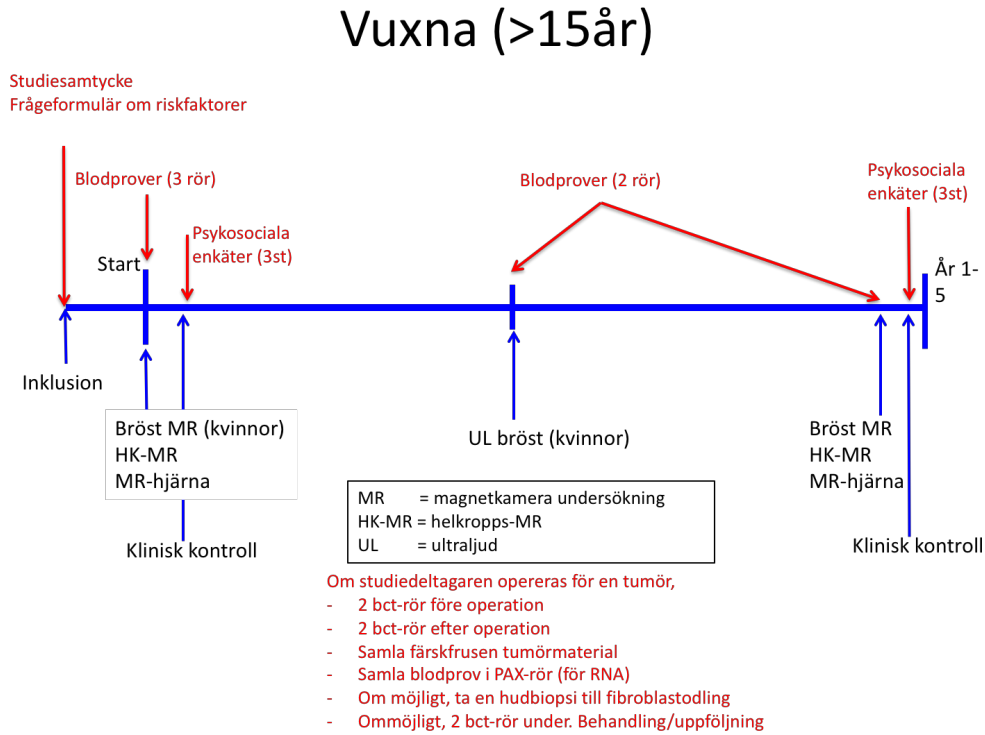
Vuxna (>15år)

Studiesamtycke
Frågeformulär om riskfaktorer

Blodprover (3 rör)

Blodprover (2 rör)

Psykosociala enkäter (3st)

Start

Psykosociala enkäter (3st)

År 1-5

Inklusion

Bröst MR (kvinnor)
HK-MR
MR-hjärna

UL bröst (kvinnor)

Bröst MR
HK-MR
MR-hjärna

| MR | = magnetkamera undersökning |
|---|---|
| HK-MR | = helkropps-MR |
| UL | = ultraljud |

Klinisk kontroll

Klinisk kontroll

Om studiedeltagaren opereras för en tumör,
- 2 bct-rör före operation
- 2 bct-rör efter operation
- Samla färskfrusen tumörmaterial
- Samla blodprov i PAX-rör (för RNA)
- Om möjligt, ta en hudbiopsi till fibroblastodling
- Ommöjligt, 2 bct-rör under. Behandling/uppföljning